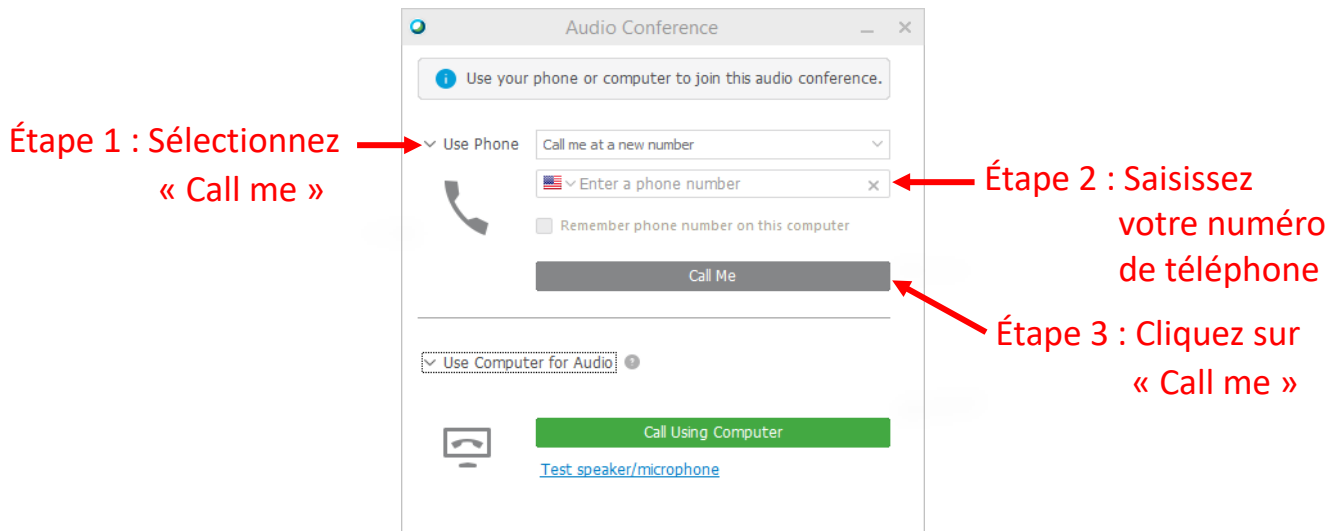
Audio Conference

Use your phone or computer to join this audio conference.

Étape 1 : Sélectionnez « Call me »

Use Phone

Call me at a new number

Enter a phone number

Étape 2 : Saisissez votre numéro de téléphone

Remember phone number on this computer

Call Me

Étape 3 : Cliquez sur « Call me »

Use Computer for Audio

Call Using Computer

Test speaker/microphone